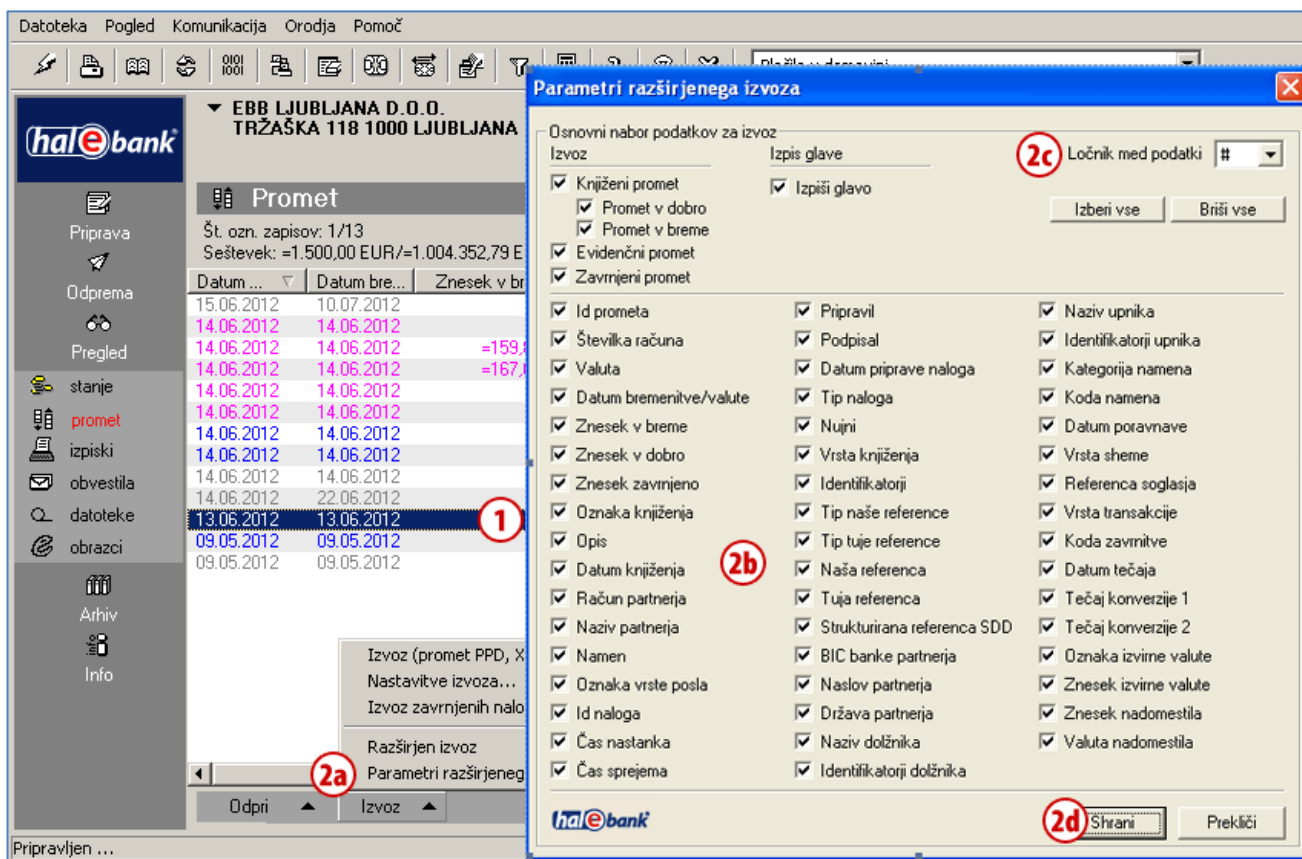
Datoteka Pogled Komunikacija Orodja Pomoč

Plačila v domovini

hal e bank

Priprava
Odprema
Pregled
stanje
promet
izpiski
obvestila
datoteke
obrazci
Arhiv
Info

EBB LJUBLJANA D.O.O.
TRŽAŠKA 118 1000 LJUBLJANA

Promet
Št. ozn. zapisov: 1/13
Seštevek: =1.500,00 EUR/=1.004.352,79 E

| Datum ... | Datum bre... | Znesek v br |
|---|---|---|
| 15.06.2012 | 10.07.2012 | |
| 14.06.2012 | 14.06.2012 | |
| 14.06.2012 | 14.06.2012 | =159,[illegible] |
| 14.06.2012 | 14.06.2012 | =167,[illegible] |
| 14.06.2012 | 14.06.2012 | |
| 14.06.2012 | 14.06.2012 | |
| 14.06.2012 | 14.06.2012 | |
| 14.06.2012 | 14.06.2012 | |
| 14.06.2012 | 14.06.2012 | |
| 14.06.2012 | 22.06.2012 | |
| 13.06.2012 | 13.06.2012 | |
| 09.05.2012 | 09.05.2012 | |
| 09.05.2012 | 09.05.2012 | |

1

Izvoz (promet PPD, X
Nastavitvve izvoza...
Izvoz zavrnjenih nalo
Razširjen izvoz
Parametri razširjeneg

2a

Odpri Izvoz

Pripravljen ...

Parametri razširjenega izvoza

Osnovni nabor podatkov za izvoz
Izvoz
Knjiženi promet
Promet v dobro
Promet v breme
Evidenčni promet
Zavrnjeni promet

Izpis glave
Izpiši glavo

2c Ločnik med podatki #

Izberi vse Briši vse

Id prometa
Številka računa
Valuta
Datum bremenitve/valute
Znesek v breme
Znesek v dobro
Znesek zavrnjeno
Oznaka knjiženja
Opis
Datum knjiženja
Račun partnerja
Naziv partnerja
Namen
Oznaka vrste posla
Id naloga
Čas nastanka
Čas sprejema

Pripravil
Podpisal
Datum priprave naloga
Tip naloga
Nujni
Vrsta knjiženja
Identifikatorji
Tip naše reference
Tip tuje reference
Naša referenca
Tuja referenca
Strukturirana referenca SDD
BIC banke partnerja
Naslov partnerja
Država partnerja
Naziv dolžnika
Identifikatorji dolžnika

Naziv upnika
Identifikatorji upnika
Kategorija namena
Koda namena
Datum poravnave
Vrsta sheme
Referenca soglasja
Vrsta transakcije
Koda zavrnitve
Datum tečaja
Tečaj konverzije 1
Tečaj konverzije 2
Oznaka izvirne valute
Znesek izvirne valute
Znesek nadomestila
Valuta nadomestila

2b

hal e bank

2d Shrani Prekliči